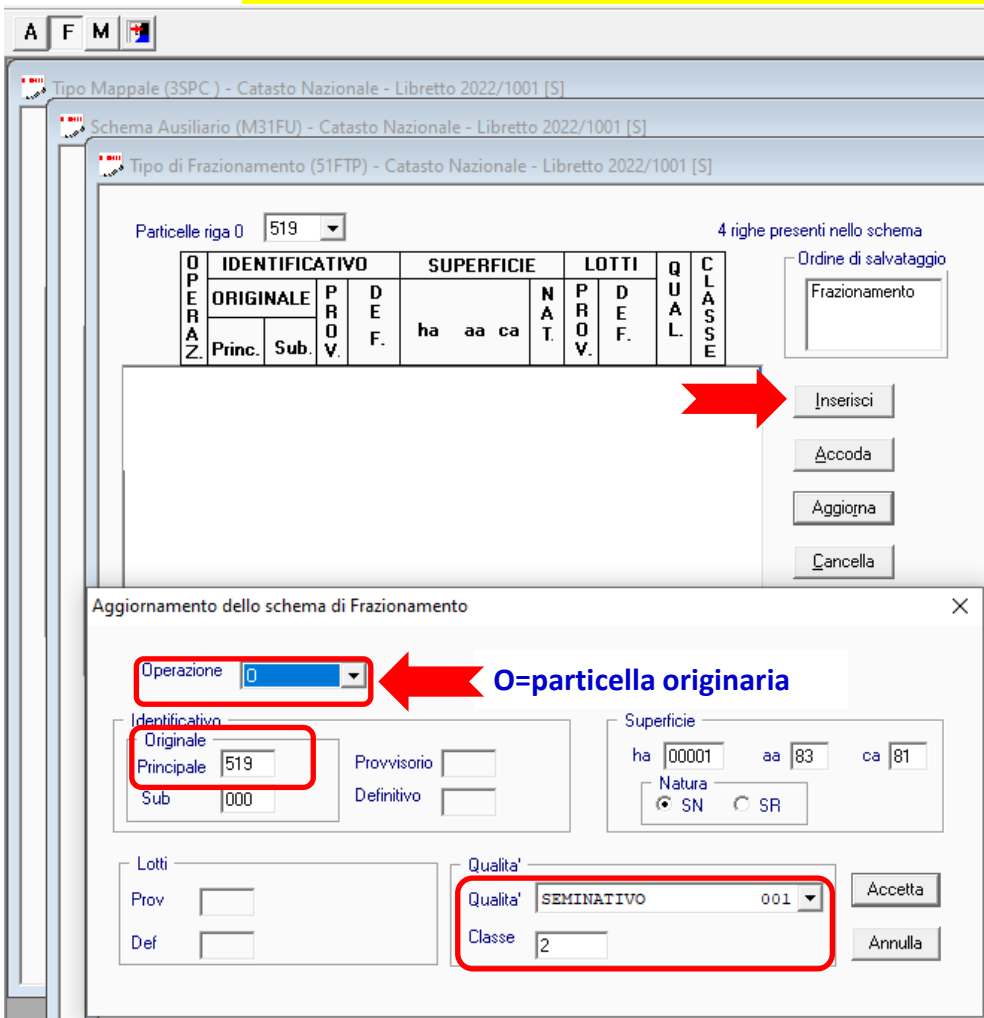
A F M

Tipo Mappale (3SPC ) - Catasto Nazionale - Libretto 2022/1001 [S]

Schema Ausiliario (M31FU) - Catasto Nazionale - Libretto 2022/1001 [S]

Tipo di Frazionamento (51FTP) - Catasto Nazionale - Libretto 2022/1001 [S]

Particelle riga 0 519

4 righe presenti nello schema

Ordine di salvataggio

Frazionamento

| OPERAZ. | IDENTIFICATIVO ORIGINALE Princ. | Sub. | PROV. | DEF. | SUPERFICIE ha aa ca | NAT. | LOTTI PROV. | DEF. | QUAL. | CLASSE |
|---|---|---|---|---|---|---|---|---|---|---|

Inserisci

Accoda

Aggiorna

Cancella

Aggiornamento dello schema di Frazionamento

Operazione O

O=particella originaria

Identificativo

Originale

Principale 519

Sub 000

Provvisorio

Definitivo

Superficie

ha 00001 aa 83 ca 81

Natura

SN SR

Lotti

Prov

Def

Qualita'

Qualita' SEMINATIVO 001

Classe 2

Accetta

Annulla